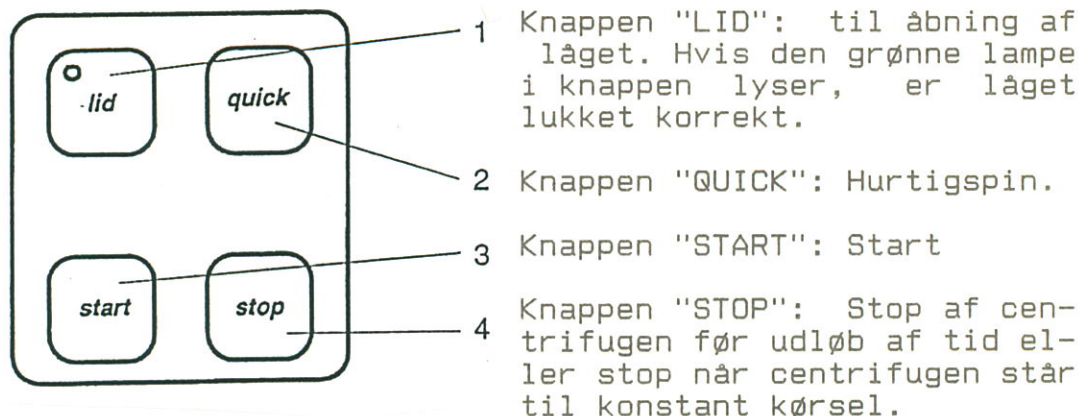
lid

quick

start

stop

1 Knappen "LID": til åbning af låget. Hvis den grønne lampe i knappen lyser, er låget lukket korrekt.

2 Knappen "QUICK": Hurtigspin.

3 Knappen "START": Start

4 Knappen "STOP": Stop af centrifugen før udløb af tid eller stop når centrifugen står til konstant kørsel.